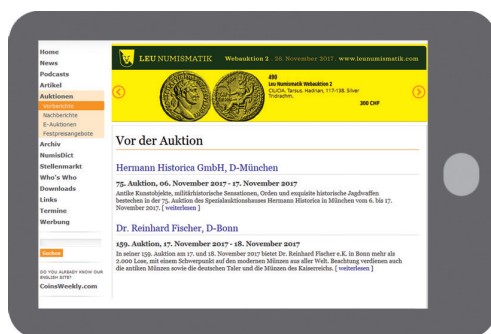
Home
News
Podcasts
Artikel
Auktionen
Vorberichte
Nachberichte
E-Auktionen
Festpreisangebote
Archiv
NumisDict
Stellenmarkt
Who's Who
Downloads
Links
Termine
Werbung

Suchen

DO YOU ALREADY KNOW OUR ENGLISH SITE?
CoinsWeekly.com

LEU NUMISMATIK Webauktion 2 . 26. November 2017 . www.leunumismatik.com

490
Leu Numismatik Webauction 2
CILICIA. Tarsus. Hadrian, 117-138. Silver Tridrachm.
300 CHF

Vor der Auktion

Hermann Historica GmbH, D-München

75. Auktion, 06. November 2017 - 17. November 2017
Antike Kunstobjekte, militärhistorische Sensationen, Orden und exquisite historische Jagdwaffen bestechen in der 75. Auktion des Spezialauktionshauses Hermann Historica in München vom 6. bis 17. November 2017. [ weiterlesen ]

Dr. Reinhard Fischer, D-Bonn

159. Auktion, 17. November 2017 - 18. November 2017
In seiner 159. Auktion am 17. und 18. November 2017 bietet Dr. Reinhard Fischer e.K. in Bonn mehr als 2.000 Lose, mit einem Schwerpunkt auf den modernen Münzen aus aller Welt. Beachtung verdienen auch die antiken Münzen sowie die deutschen Taler und die Münzen des Kaiserreichs. [ weiterlesen ]